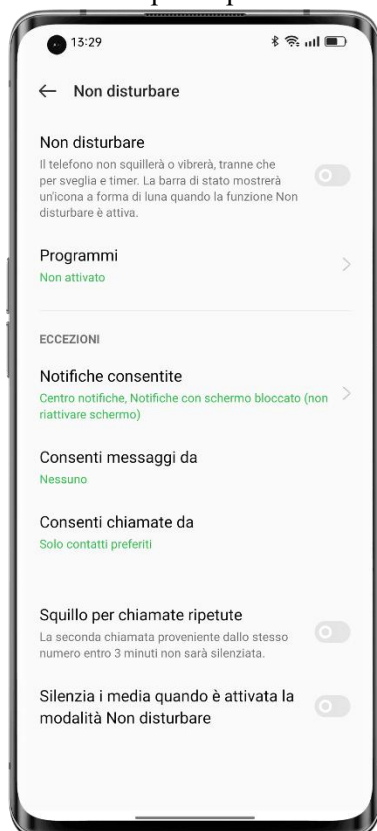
13:29

← Non disturbare

Non disturbare
Il telefono non squillerà o vibrerà, tranne che per sveglia e timer. La barra di stato mostrerà un'icona a forma di luna quando la funzione Non disturbare è attiva.

Programmi
Non attivato

ECCEZIONI

Notifiche consentite
Centro notifiche, Notifiche con schermo bloccato (non riattivare schermo)

Consenti messaggi da
Nessuno

Consenti chiamate da
Solo contatti preferiti

Squillo per chiamate ripetute
La seconda chiamata proveniente dallo stesso numero entro 3 minuti non sarà silenziata.

Silenzia i media quando è attivata la modalità Non disturbare